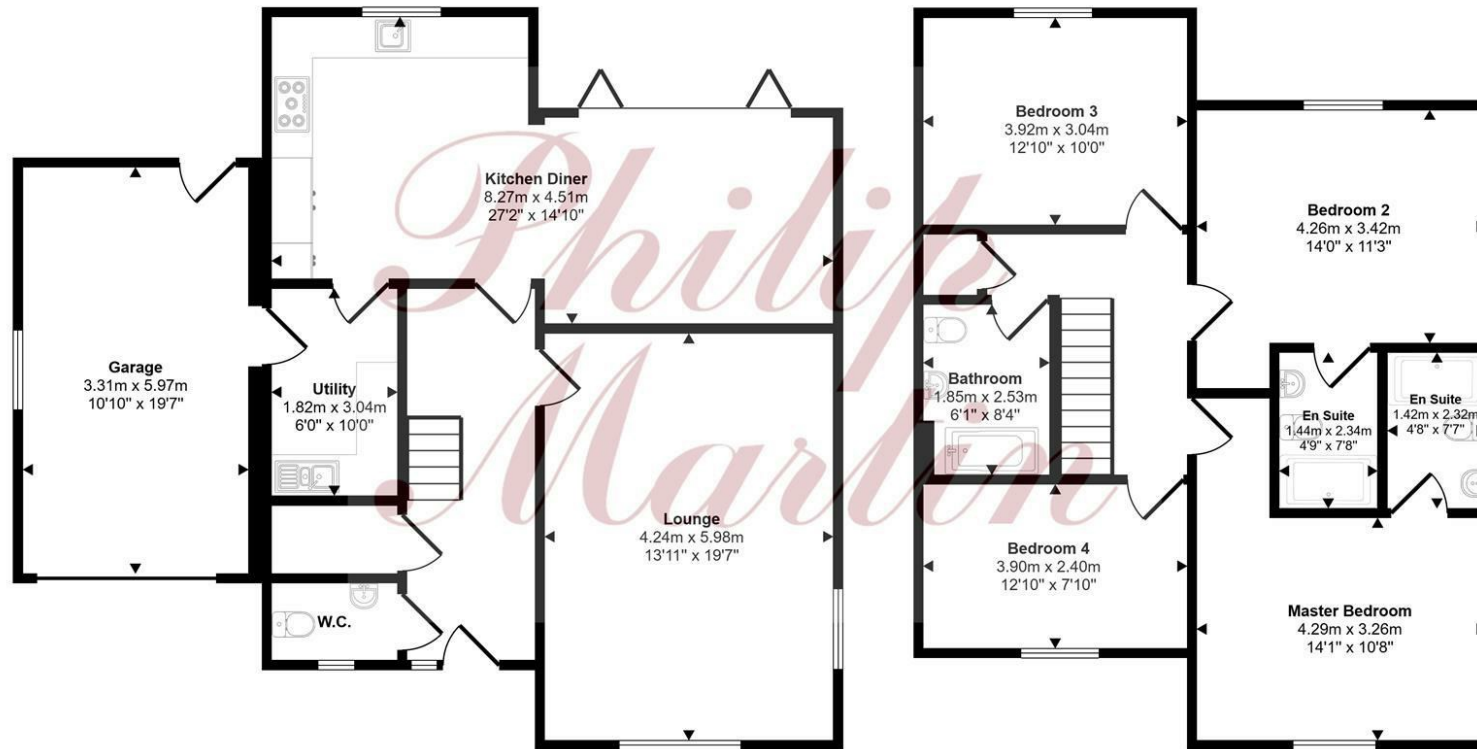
Bedroom 3
3.92m x 3.04m
12'10" x 10'0"

Kitchen Diner
8.27m x 4.51m
27'2" x 14'10"

Bedroom 2
4.26m x 3.42m
14'0" x 11'3"

Garage
3.31m x 5.97m
10'10" x 19'7"

Utility
1.82m x 3.04m
6'0" x 10'0"

Bathroom
1.85m x 2.53m
6'1" x 8'4"

En Suite
1.44m x 2.34m
4'9" x 7'8"

En Suite
1.42m x 2.32m
4'8" x 7'7"

Lounge
4.24m x 5.98m
13'11" x 19'7"

Bedroom 4
3.90m x 2.40m
12'10" x 7'10"

W.C.

Master Bedroom
4.29m x 3.26m
14'1" x 10'8"

Philip Marlin